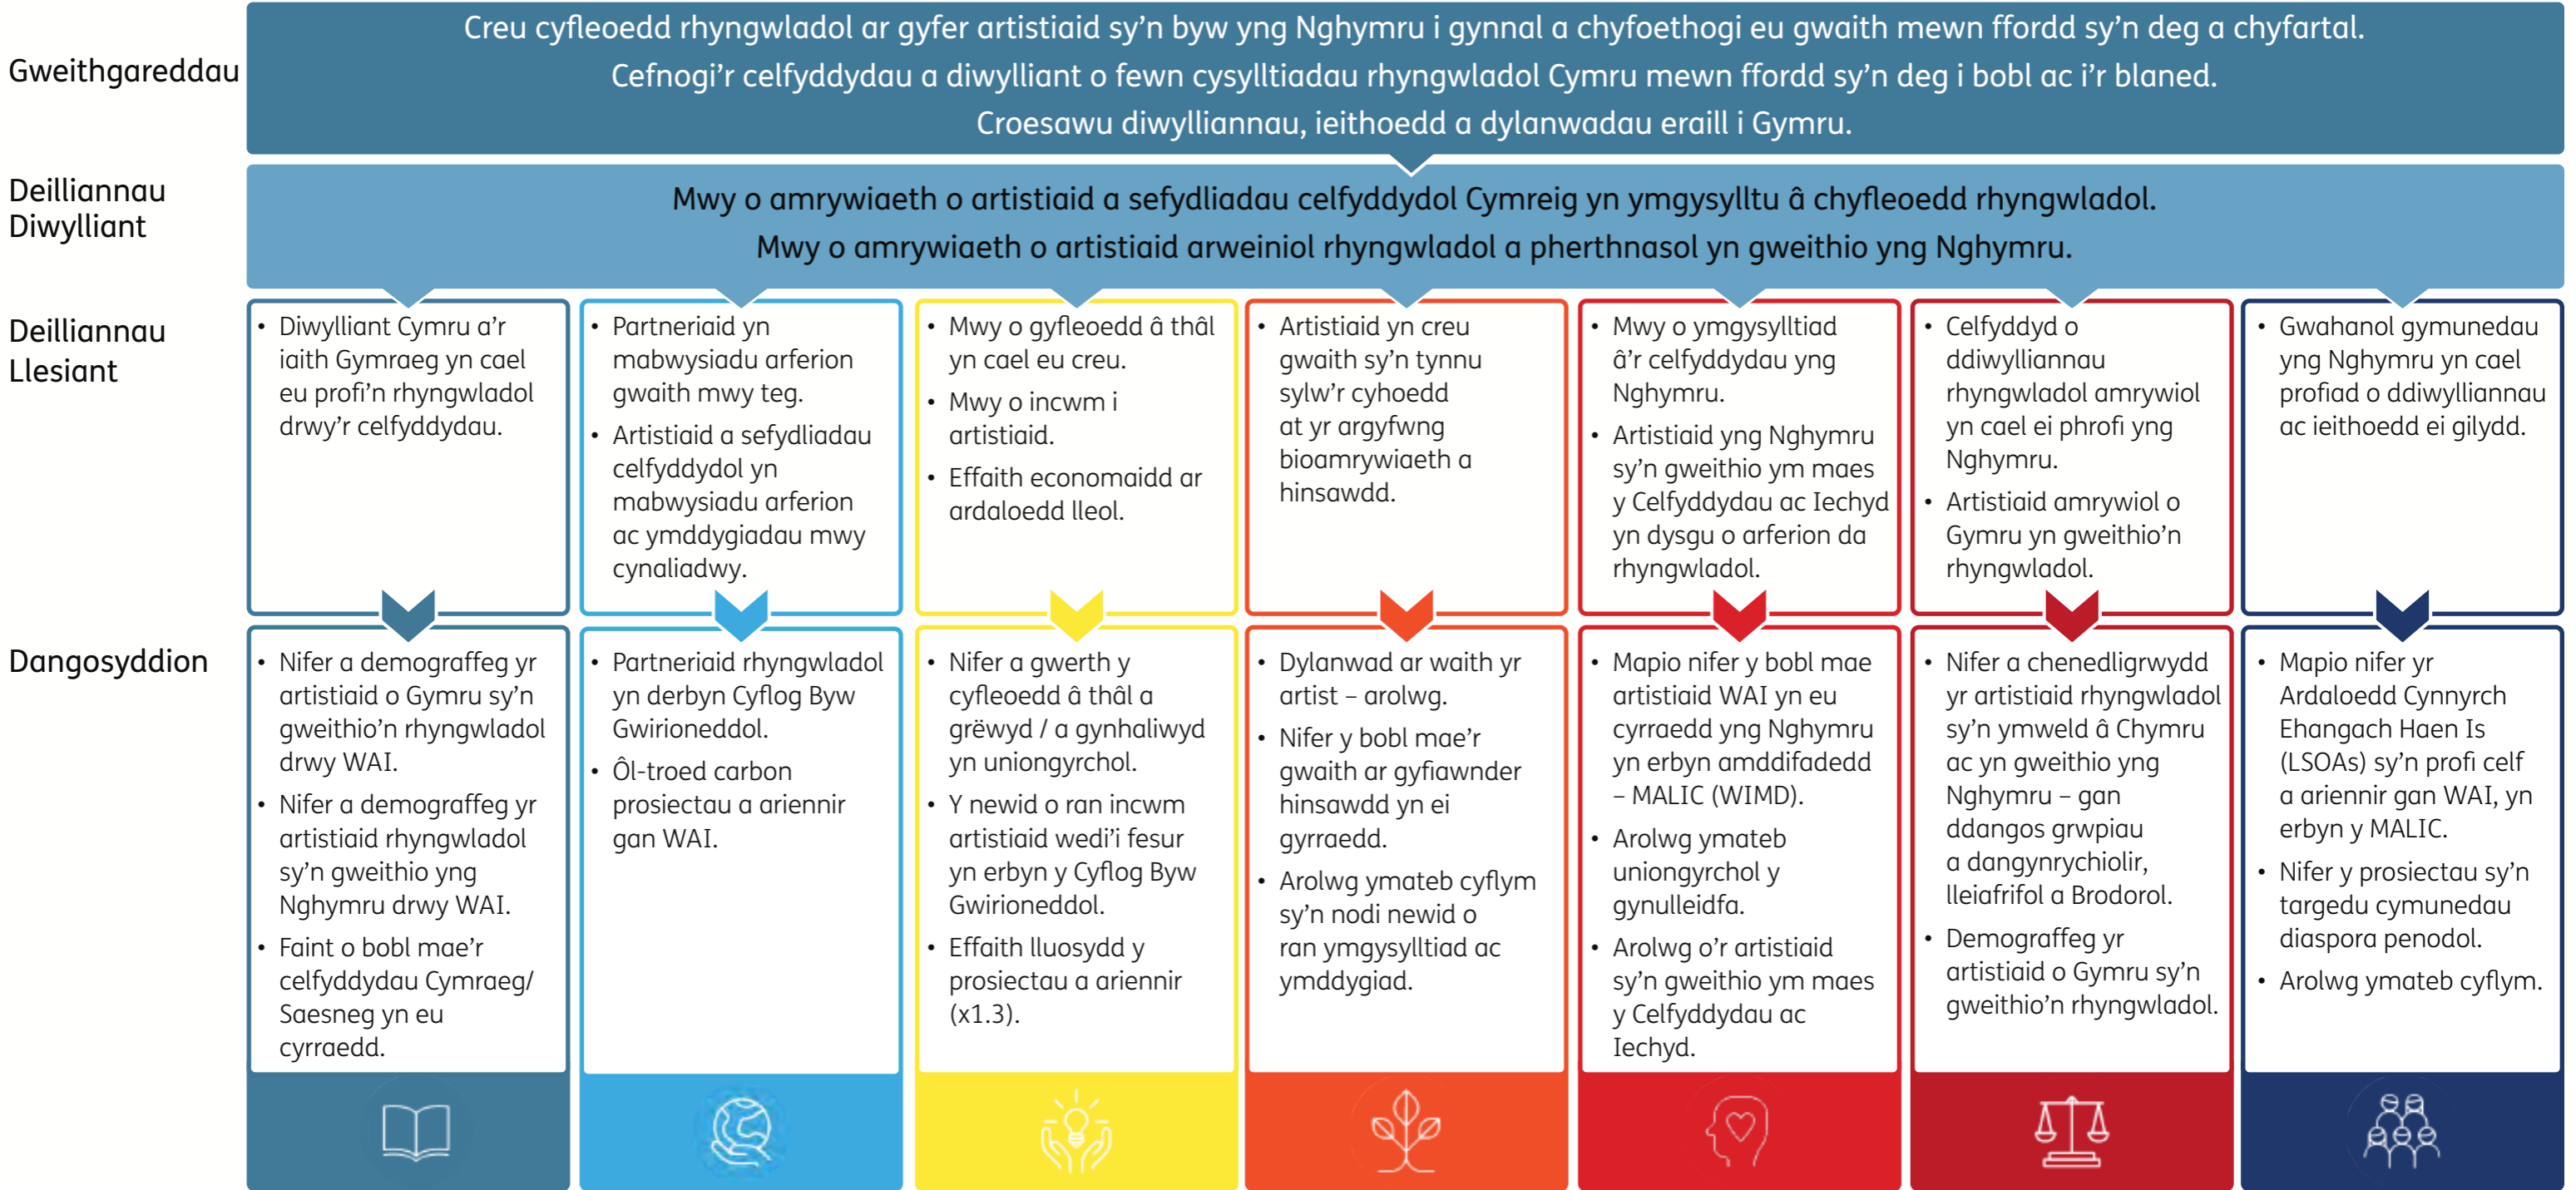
Gweithgareddau

Creu cyfleoedd rhyngwladol ar gyfer artistiaid sy'n byw yng Nghymru i gynnal a chyfoethogi eu gwaith mewn ffordd sy'n deg a chyfartal.
Cefnogi'r celfyddydau a diwylliant o fewn cysylltiadau rhyngwladol Cymru mewn ffordd sy'n deg i bobl ac i'r blaned.
Croesawu diwylliannau, ieithoedd a dylanwadau eraill i Gymru.

Deilliannau Diwylliant

Mwy o amrywiaeth o artistiaid a sefydliadau celfyddydol Cymreig yn ymgysylltu â chyfleoedd rhyngwladol.
Mwy o amrywiaeth o artistiaid arweiniol rhyngwladol a pherthnasol yn gweithio yng Nghymru.

Deilliannau Llesiant

• Diwylliant Cymru a'r iaith Gymraeg yn cael eu profi'n rhyngwladol drwy'r celfyddydau.

• Partneriaid yn mabwysiadu arferion gwaith mwy teg.
• Artistiaid a sefydliadau celfyddydol yn mabwysiadu arferion ac ymddygiadau mwy cynaliadwy.

• Mwy o gyfleoedd â thâl yn cael eu creu.
• Mwy o incwm i artistiaid.
• Effaith economaidd ar ardaloedd lleol.

• Artistiaid yn creu gwaith sy'n tynnu sylw'r cyhoedd at yr argyfwng bioamrywiaeth a hinsawdd.

• Mwy o ymgysylltiad â'r celfyddydau yng Nghymru.
• Artistiaid yng Nghymru sy'n gweithio ym maes y Celfyddydau ac Iechyd yn dysgu o arferion da rhyngwladol.

• Celfyddyd o ddiwylliannau rhyngwladol amrywiol yn cael ei phrofi yng Nghymru.
• Artistiaid amrywiol o Gymru yn gweithio'n rhyngwladol.

• Gwahanol gymunedau yng Nghymru yn cael profiad o ddiwylliannau ac ieithoedd ei gilydd.

Dangosyddion

• Nifer a demograffeg yr artistiaid o Gymru sy'n gweithio'n rhyngwladol drwy WAI.
• Nifer a demograffeg yr artistiaid rhyngwladol sy'n gweithio yng Nghymru drwy WAI.
• Faint o bobl mae'r celfyddydau Cymraeg/ Saesneg yn eu cyrraedd.

• Partneriaid rhyngwladol yn derbyn Cyflog Byw Gwirioneddol.
• Ôl-troed carbon prosiectau a ariennir gan WAI.

• Nifer a gwerth y cyfleoedd â thâl a grëwyd / a gynhaliwyd yn uniongyrchol.
• Y newid o ran incwm artistiaid wedi'i fesur yn erbyn y Cyflog Byw Gwirioneddol.
• Effaith lluosydd y prosiectau a ariennir (x1.3).

• Dylanwad ar waith yr artist – arolwg.
• Nifer y bobl mae'r gwaith ar gyfiawnder hinsawdd yn ei gyrraedd.
• Arolwg ymateb cyflym sy'n nodi newid o ran ymgysylltiad ac ymddygiad.

• Mapio nifer y bobl mae artistiaid WAI yn eu cyrraedd yng Nghymru yn erbyn amddifadedd – MALIC (WIMD).
• Arolwg ymateb uniongyrchol y gynulleidfa.
• Arolwg o'r artistiaid sy'n gweithio ym maes y Celfyddydau ac Iechyd.

• Nifer a chenedligrwydd yr artistiaid rhyngwladol sy'n ymweld â Chymru ac yn gweithio yng Nghymru – gan ddangos grwpiau a dangynrychiolir, lleiafrifol a Brodorol.
• Demograffeg yr artistiaid o Gymru sy'n gweithio'n rhyngwladol.

• Mapio nifer yr Ardaloedd Cynnyrch Ehangach Haen Is (LSOAs) sy'n profi celf a ariennir gan WAI, yn erbyn y MALIC.
• Nifer y prosiectau sy'n targedu cymunedau diaspora penodol.
• Arolwg ymateb cyflym.